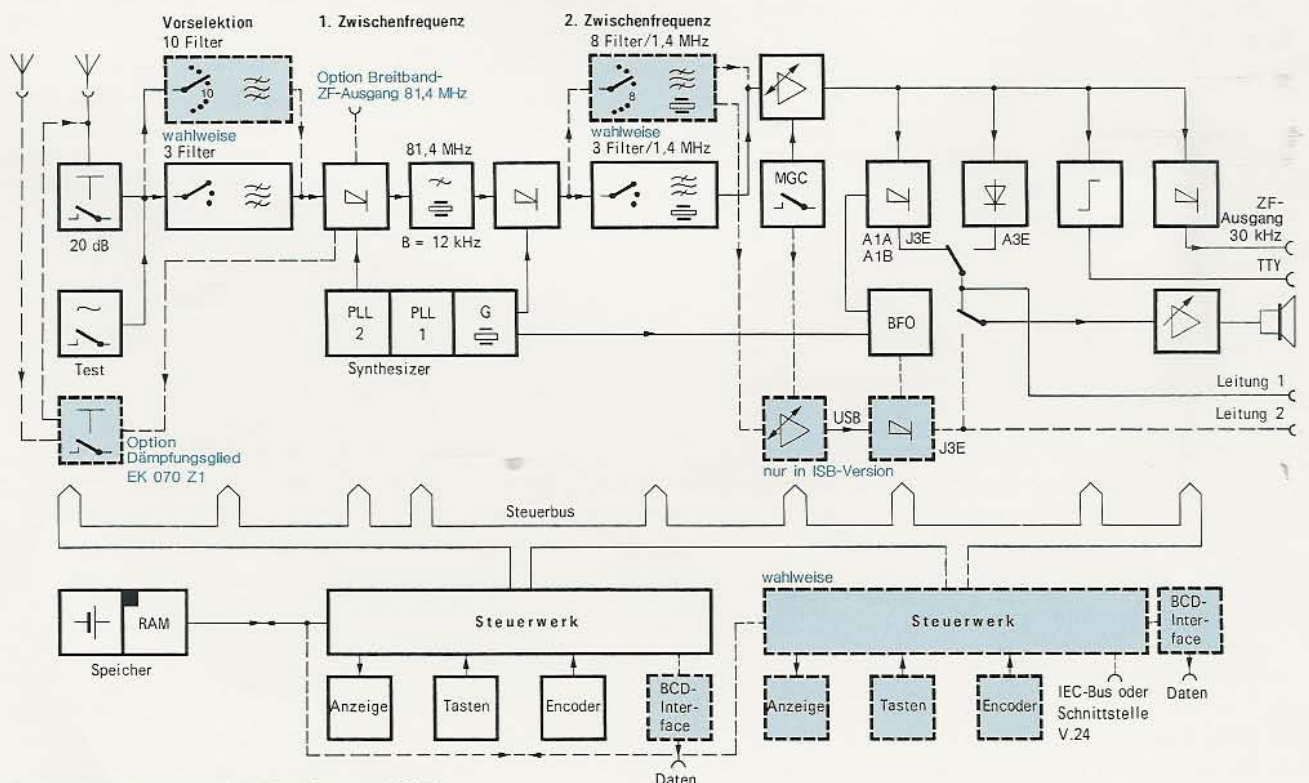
Vorselektion
10 Filter

1. Zwischenfrequenz

2. Zwischenfrequenz
8 Filter/1,4 MHz

Option Breitband-ZF-Ausgang 81,4 MHz

10

8

wahlweise
3 Filter

81,4 MHz

wahlweise
3 Filter/1,4 MHz

MGC

20 dB

B = 12 kHz

A1A
A1B

J3E

A3E

ZF-Ausgang
30 kHz

TTY

PLL
2

PLL
1

G

BFO

Test

Synthesizer

Leitung 1

Leitung 2

USB

J3E

Option
Dämpfungsglied
EK 070 Z1

nur in ISB-Version

Steuerbus

wahlweise

RAM

Speicher

Steuerwerk

Steuerwerk

BCD-Interface

Anzeige

Tasten

Encoder

BCD-Interface

Daten

Anzeige

Tasten

Encoder

IEC-Bus oder Schnittstelle V.24

Daten